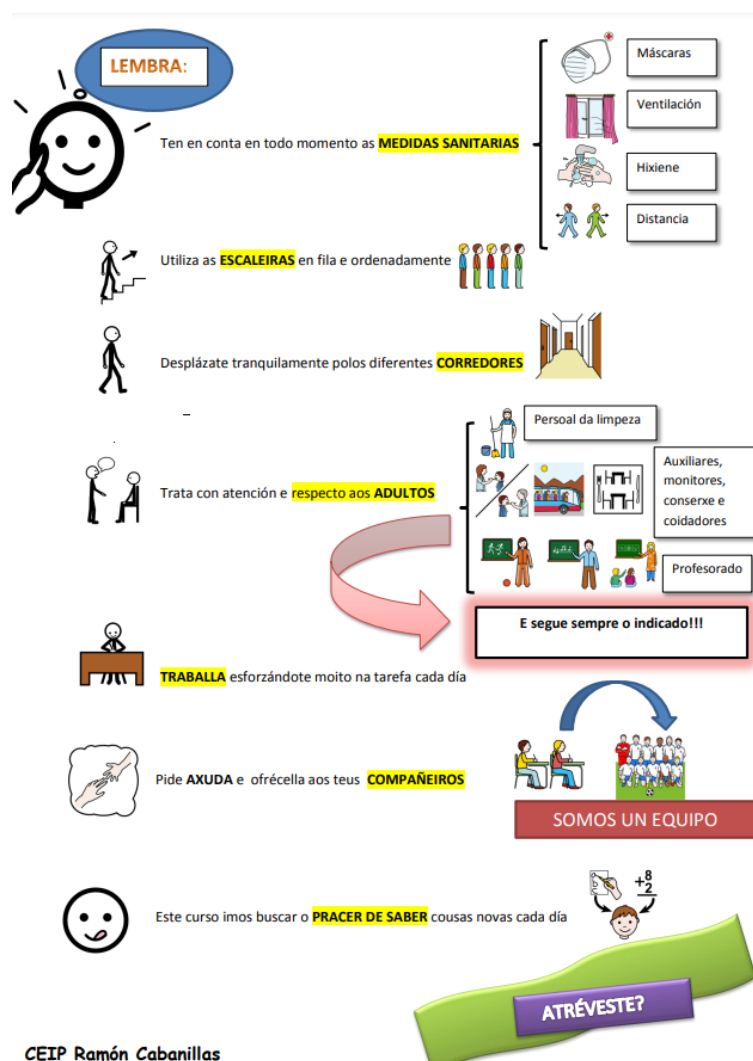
LEMBRA:

Ten en conta en todo momento as MEDIDAS SANITARIAS

Máscaras

Ventilación

Hixiene

Distancia

Utiliza as ESCALEIRAS en fila e ordenadamente

Desplázate tranquilamente polos diferentes CORREDORES

Persoal da limpeza

Trata con atención e respecto aos ADULTOS

Auxiliares, monitores, conserxe e coidadores

Profesorado

E segue sempre o indicado!!!

TRABALLA esforzándote moito na tarefa cada día

Pide AXUDA e ofrécella aos teus COMPAÑEIROS

SOMOS UN EQUIPO

Este curso imos buscar o PRACER DE SABER cousas novas cada día

$+\frac{8}{2}$

ATRÉVESTE?

CEIP Ramón Cabanillas